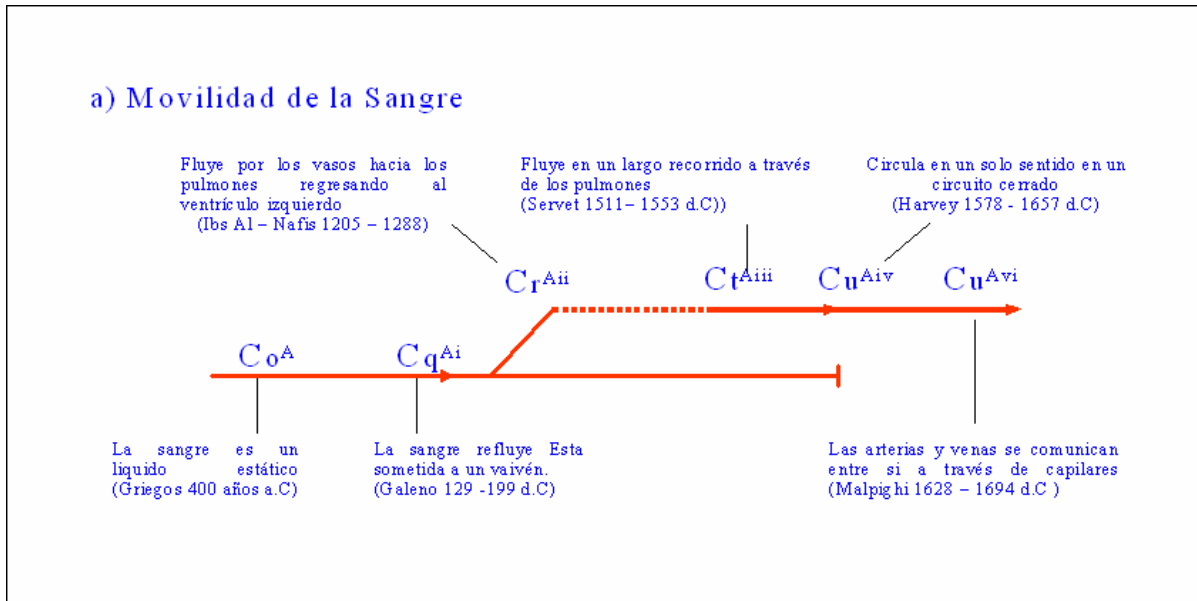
a) Movilidad de la Sangre

Fluye por los vasos hacia los pulmones regresando al ventrículo izquierdo
(Ibs Al – Nafis 1205 – 1288)

Fluye en un largo recorrido a través de los pulmones
(Servet 1511– 1553 d.C))

Circula en un solo sentido en un circuito cerrado
(Harvey 1578 - 1657 d.C)

$Cr^{Aii}$

$Ct^{Aiii}$

$Cu^{Aiv}$

$Cu^{Avi}$

$Co^{A}$

$Cq^{Ai}$

La sangre es un liquido estático
(Griegos 400 años a.C)

La sangre refluye Esta sometida a un vaivén.
(Galeno 129 -199 d.C)

Las arterias y venas se comunican entre si a través de capilares
(Malpighi 1628 – 1694 d.C )